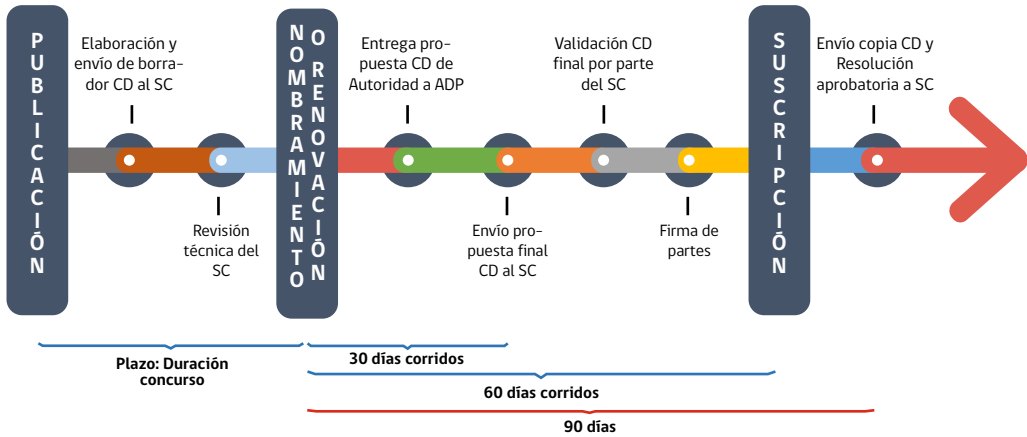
PUBLICACIÓN

Elaboración y envío de borrador CD al SC

Revisión técnica del SC

NOMBRAMIENTO O RENOVACIÓN

Entrega propuesta CD de Autoridad a ADP

Envío propuesta final CD al SC

Validación CD final por parte del SC

Firma de partes

SUSCRIPCIÓN

Envío copia CD y Resolución aprobatoria a SC

Plazo: Duración concurso

30 días corridos

60 días corridos

90 días